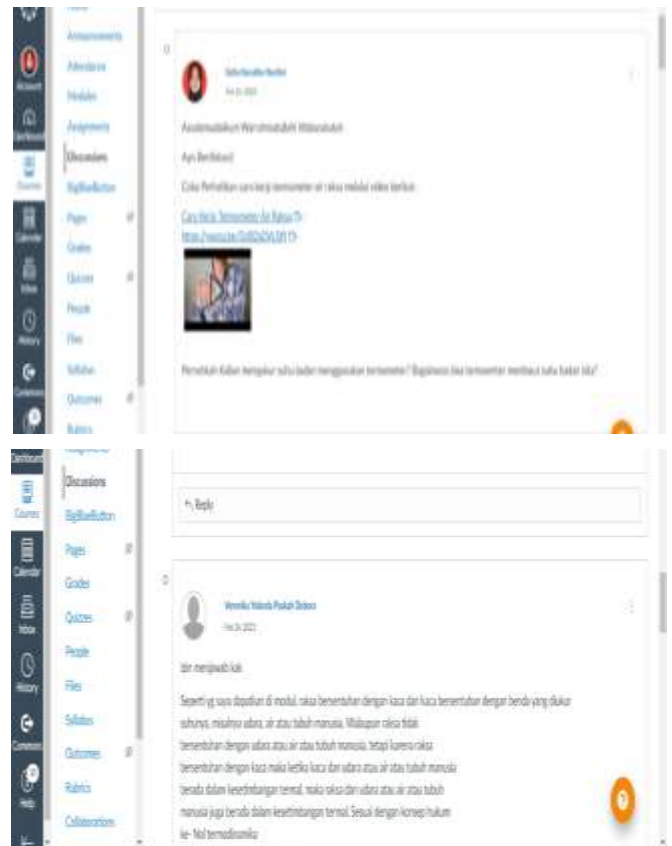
Account

Dashboard

Courses

Calendar

Inbox

History

Commons

Announcements

Attendance

Modules

Assignments

Discussions

BigBlueButton

Pages

Grades

Quizzes

People

Files

Syllabus

Outcomes

Rubrics

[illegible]

Assalamualaikum Warahmatullahi Wabarakatuh

Ayo Berdiskusi!

Coba Perhatikan cara kerja termometer air raksa melalui video berikut:

Cara Kerja Termometer Air Raksa

https://youtu.be/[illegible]

Pernahkah Kalian mengukur suhu badan menggunakan termometer? Bagaimana bisa termometer membaca suhu badan kita?

Dashboard

Courses

Calendar

Inbox

History

Commons

Help

Discussions

BigBlueButton

Pages

Grades

Quizzes

People

Files

Syllabus

Outcomes

Rubrics

Collaborations

Reply

Veronika Yolanda Paskah Deborz

Feb 24, 2023

Izin menjawab kak

Seperti yg saya dapatkan di modul, raksa bersentuhan dengan kaca dan kaca bersentuhan dengan benda yang diukur suhunya, misalnya udara, air atau tubuh manusia. Walaupun raksa tidak bersentuhan dengan udara atau air atau tubuh manusia, tetapi karena raksa bersentuhan dengan kaca maka ketika kaca dan udara atau air atau tubuh manusia berada dalam kesetimbangan termal, maka raksa dan udara atau air atau tubuh manusia juga berada dalam kesetimbangan termal. Sesuai dengan konsep hukum ke- Nol termodinamika